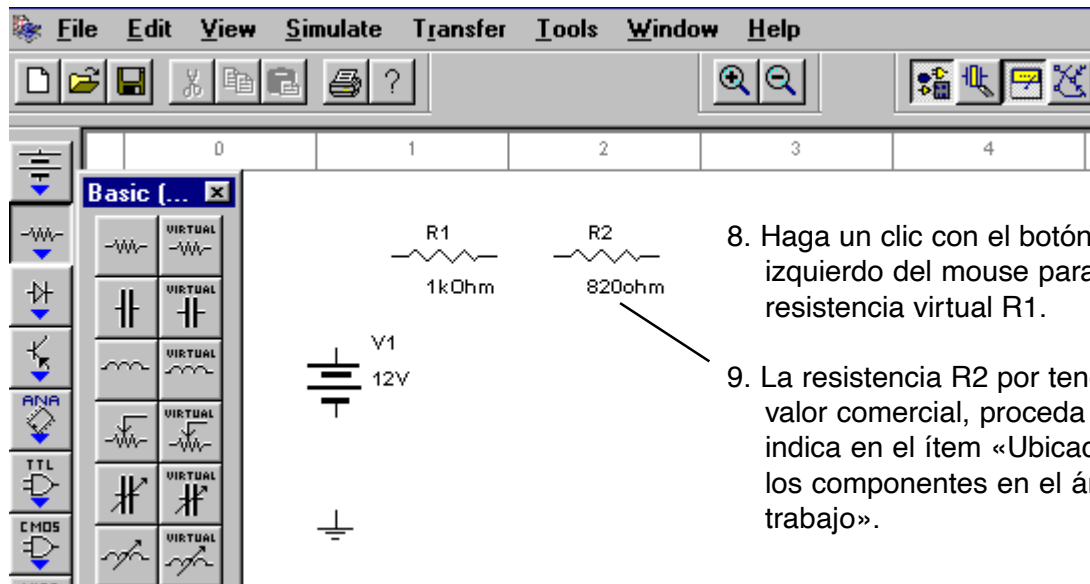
File Edit View Simulate Transfer Tools Window Help

?

0 1 2 3 4

Basic (...

VIRTUAL
VIRTUAL
VIRTUAL
VIRTUAL
VIRTUAL
VIRTUAL

ANA
TTL
CMOS

R1
1kOhm
R2
820ohm
V1
12V

8. Haga un clic con el botón izquierdo del mouse para resistencia virtual R1.

9. La resistencia R2 por ten valor comercial, proceda indica en el ítem «Ubicac los componentes en el ár trabajo».